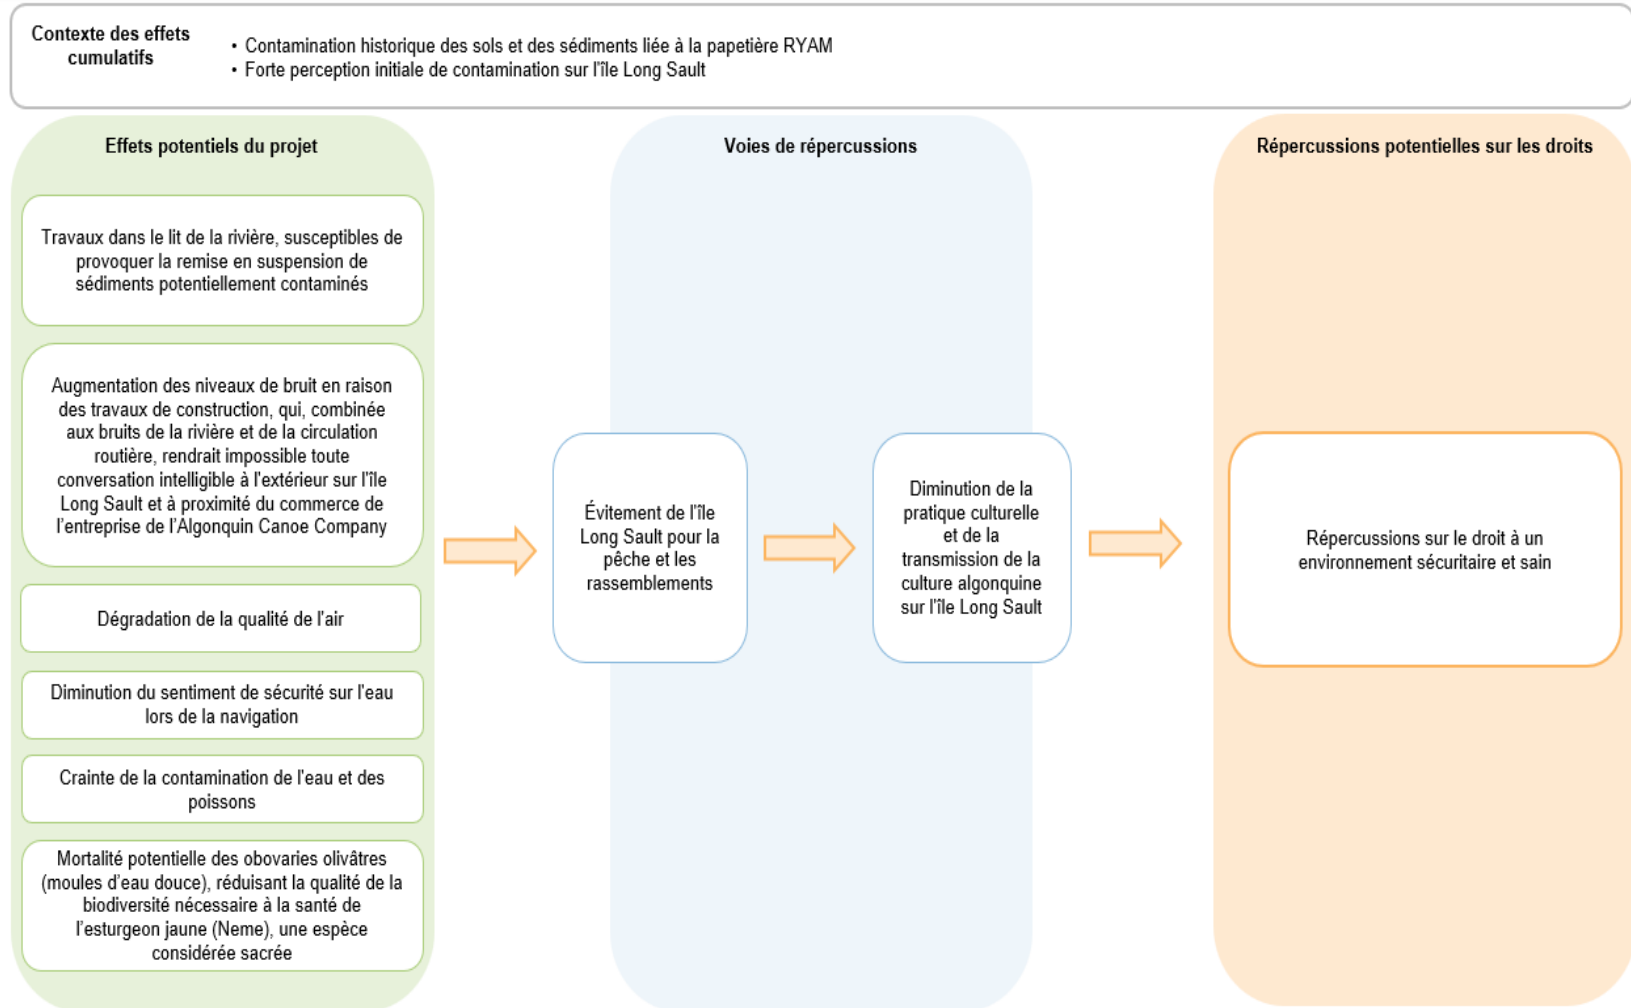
Contexte des effets cumulatifs

• Contamination historique des sols et des sédiments liée à la papetière RYAM
• Forte perception initiale de contamination sur l'île Long Sault

Effets potentiels du projet

Travaux dans le lit de la rivière, susceptibles de provoquer la remise en suspension de sédiments potentiellement contaminés

Augmentation des niveaux de bruit en raison des travaux de construction, qui, combinée aux bruits de la rivière et de la circulation routière, rendrait impossible toute conversation intelligible à l'extérieur sur l'île Long Sault et à proximité du commerce de l'entreprise de l'Algonquin Canoe Company

Dégradation de la qualité de l'air

Diminution du sentiment de sécurité sur l'eau lors de la navigation

Crainte de la contamination de l'eau et des poissons

Mortalité potentielle des obovaries olivâtres (moules d'eau douce), réduisant la qualité de la biodiversité nécessaire à la santé de l'esturgeon jaune (Neme), une espèce considérée sacrée

Voies de répercussions

Évitement de l'île Long Sault pour la pêche et les rassemblements

Diminution de la pratique culturelle et de la transmission de la culture algonquine sur l'île Long Sault

Répercussions potentielles sur les droits

Répercussions sur le droit à un environnement sécuritaire et sain